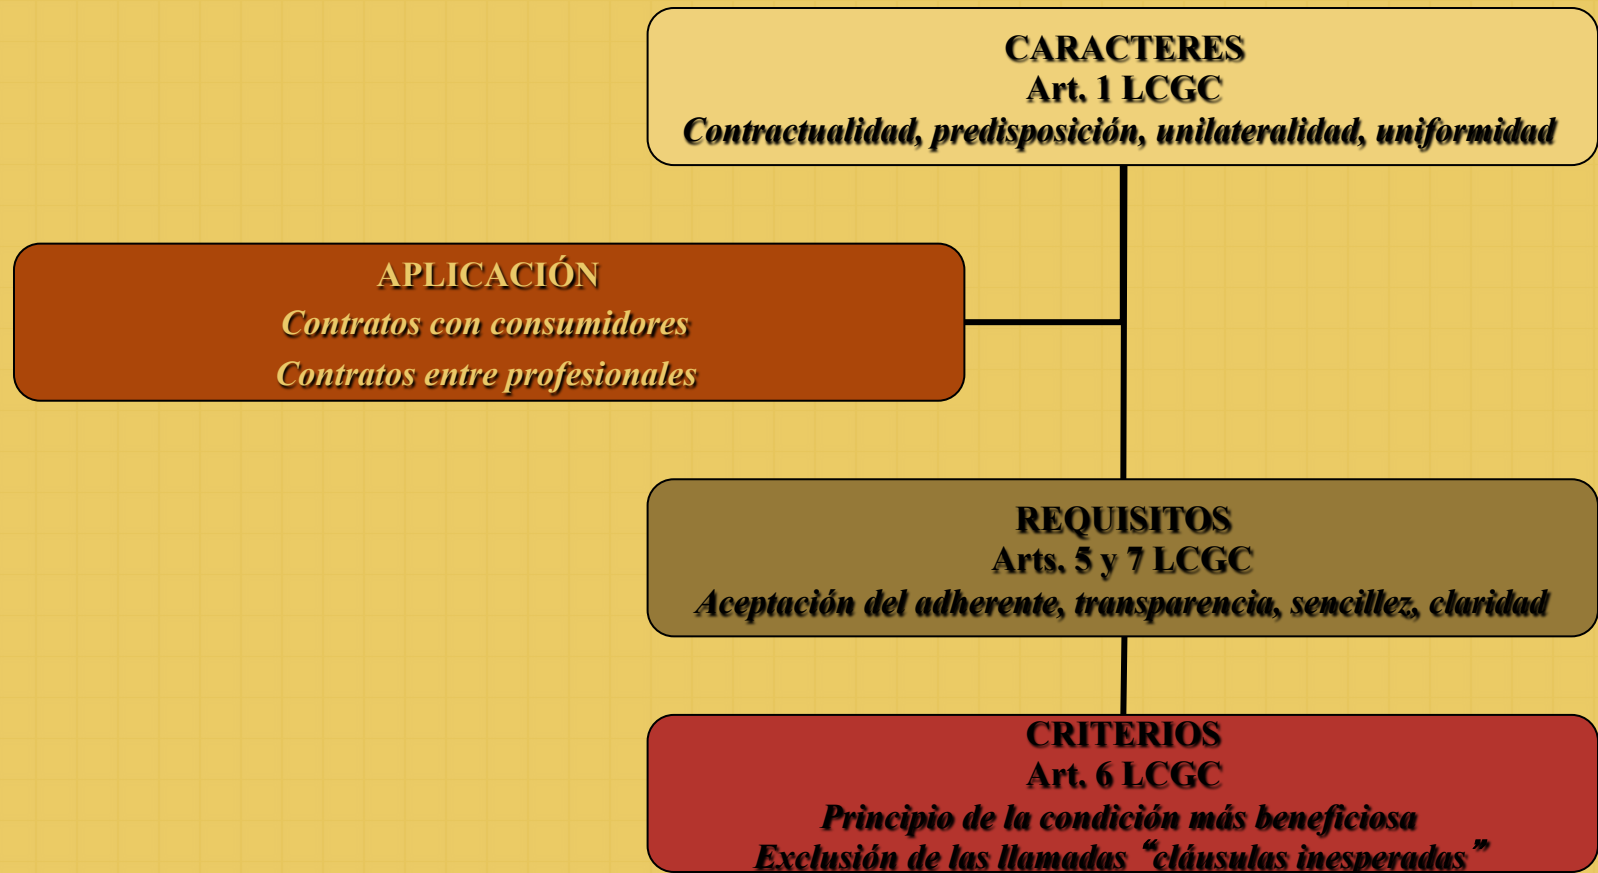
CARACTERES
Art. 1 LCGC
Contractualidad, predisposición, unilateralidad, uniformidad

APLICACIÓN
Contratos con consumidores
Contratos entre profesionales

REQUISITOS
Arts. 5 y 7 LCGC
Aceptación del adherente, transparencia, sencillez, claridad

CRITERIOS
Art. 6 LCGC
Principio de la condición más beneficiosa
Exclusión de las llamadas “cláusulas inesperadas”